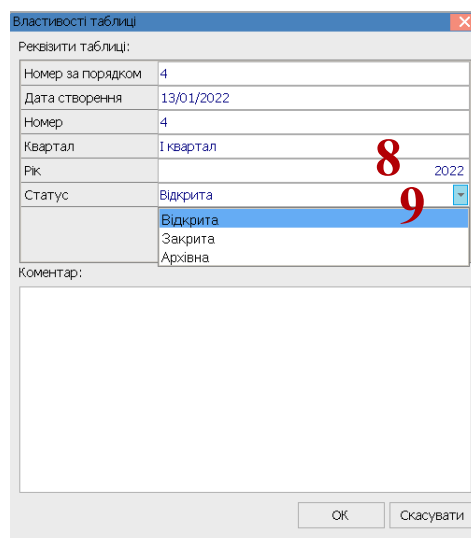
Властивості таблиці

Реквізити таблиці:

| Номер за порядком | 4 |
|---|---|
| Дата створення | 13/01/2022 |
| Номер | 4 |
| Квартал | I квартал |
| Рік | 2022 |
| Статус | Відкрита |

8

9

Відкрита
Закрита
Архівна

Коментар:

ОК
Скасувати